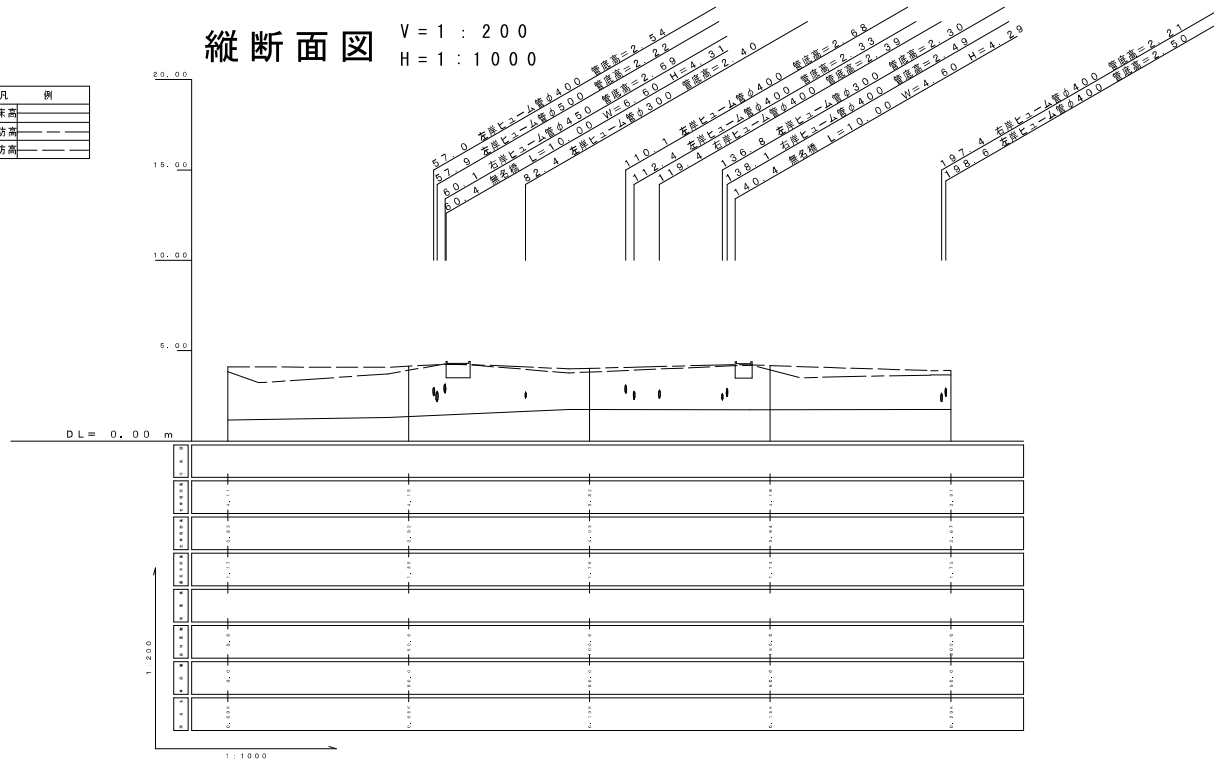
縦断面図 V = 1 : 200
H = 1 : 1000

凡 例
床高
防高
防高

20.00
15.00
10.00
5.00
DL= 0.00 m

57.0 左岸ヒューム管φ400 管底高=2.54
57.9 左岸ヒューム管φ500 管底高=2.22
60.1 右岸ヒューム管φ450 管底高=2.69
60.4 無名橋 L=10.00 W=6.60 H=4.31
82.4 左岸ヒューム管φ300 管底高=2.40
110.1 左岸ヒューム管φ400 管底高=2.68
112.4 左岸ヒューム管φ400 管底高=2.33
119.4 右岸ヒューム管φ400 管底高=2.39
136.8 左岸ヒューム管φ300 管底高=2.30
138.1 右岸ヒューム管φ400 管底高=2.49
140.4 無名橋 L=10.00 W=4.60 H=4.29
197.4 右岸ヒューム管φ400 管底高=2.21
198.6 左岸ヒューム管φ400 管底高=2.50

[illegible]

1 : 200
1 : 1000